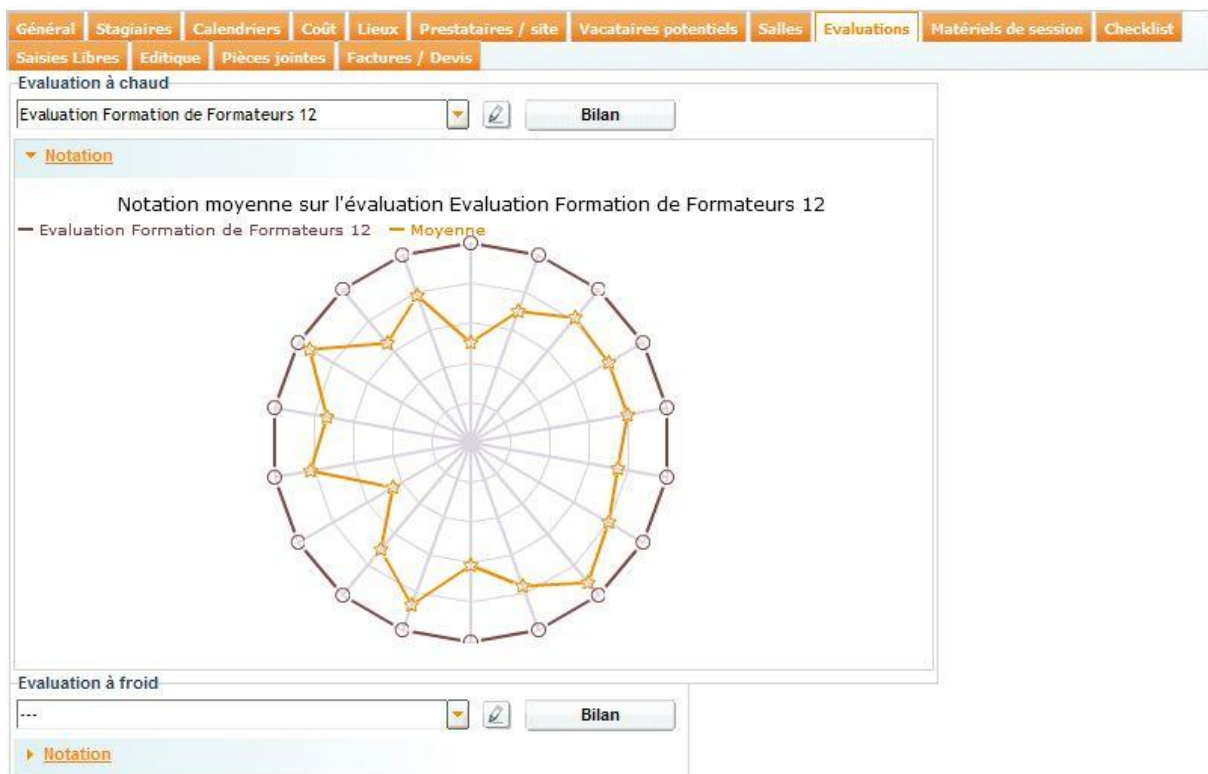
Général | Stagiaires | Calendriers | Coût | Lieux | Prestataires / site | Vacataires potentiels | Salles | Evaluations | Matériels de session | Checklist | Saisies Libres | Editique | Pièces jointes | Factures / Devis

Evaluation à chaud

Evaluation Formation de Formateurs 12

Bilan

Notation

Notation moyenne sur l'évaluation Evaluation Formation de Formateurs 12

Evaluation Formation de Formateurs 12 — Moyenne

Evaluation à froid

---

Bilan

Notation